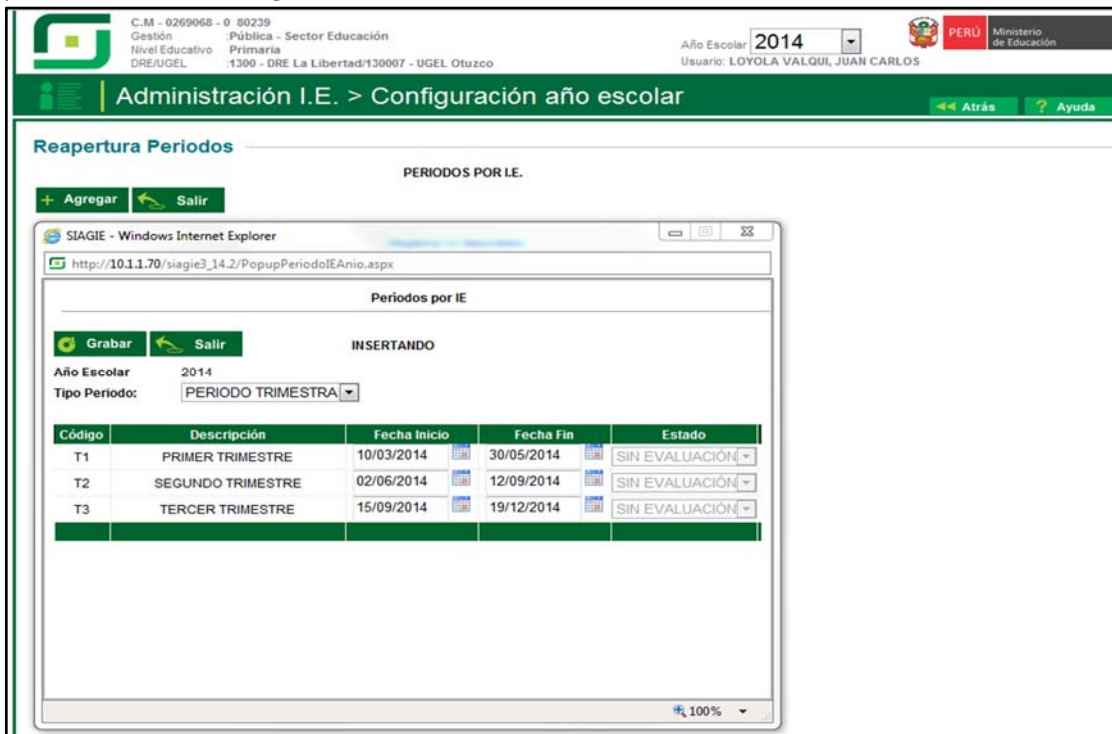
C.M - 0269068 - 0 80239
Gestión :Pública - Sector Educación
Nivel Educativo Primaria
DRE/UGEL :1300 - DRE La Libertad/130007 - UGEL Otuzco

Año Escolar 2014
Usuario: LOYOLA VALQUI, JUAN CARLOS

PERÚ Ministerio de Educación

Administración I.E. > Configuración año escolar

Atrás ? Ayuda

Reapertura Periodos

PERIODOS POR I.E.

+ Agregar Salir

SIAGIE - Windows Internet Explorer

http://10.1.1.70/siagie3_14.2/PopupPeriodoIEAnio.aspx

Periodos por IE

Grabar Salir INSERTANDO

Año Escolar 2014
Tipo Periodo: PERIODO TRIMESTRA

| Código | Descripción | Fecha Inicio | Fecha Fin | Estado |
|---|---|---|---|---|
| T1 | PRIMER TRIMESTRE | 10/03/2014 | 30/05/2014 | SIN EVALUACIÓN |
| T2 | SEGUNDO TRIMESTRE | 02/06/2014 | 12/09/2014 | SIN EVALUACIÓN |
| T3 | TERCER TRIMESTRE | 15/09/2014 | 19/12/2014 | SIN EVALUACIÓN |

100%